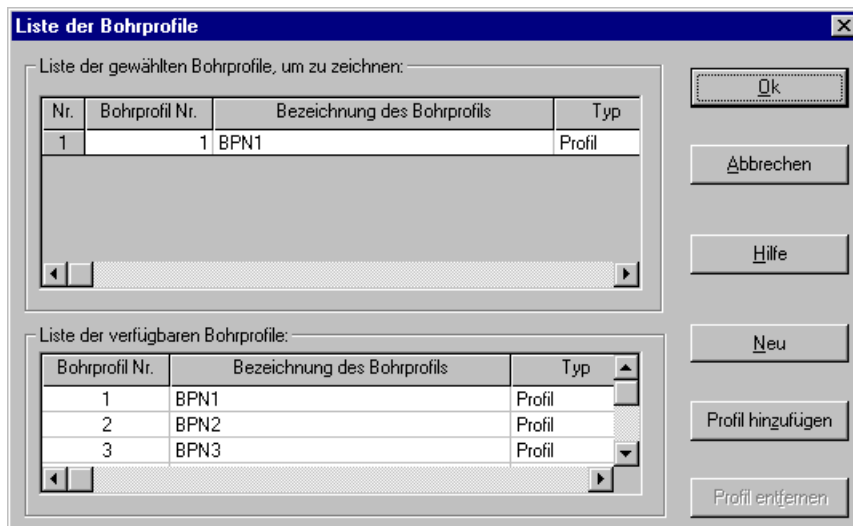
Liste der Bohrprofile

Liste der gewählten Bohrprofile, um zu zeichnen:

| Nr. | Bohrprofil Nr. | Bezeichnung des Bohrprofils | Typ |
|---|---|---|---|
| 1 | 1 | BPN1 | Profil |

Liste der verfügbaren Bohrprofile:

| Bohrprofil Nr. | Bezeichnung des Bohrprofils | Typ |
|---|---|---|
| 1 | BPN1 | Profil |
| 2 | BPN2 | Profil |
| 3 | BPN3 | Profil |

Ok

Abbrechen

Hilfe

Neu

Profil hinzufügen

Profil entfernen